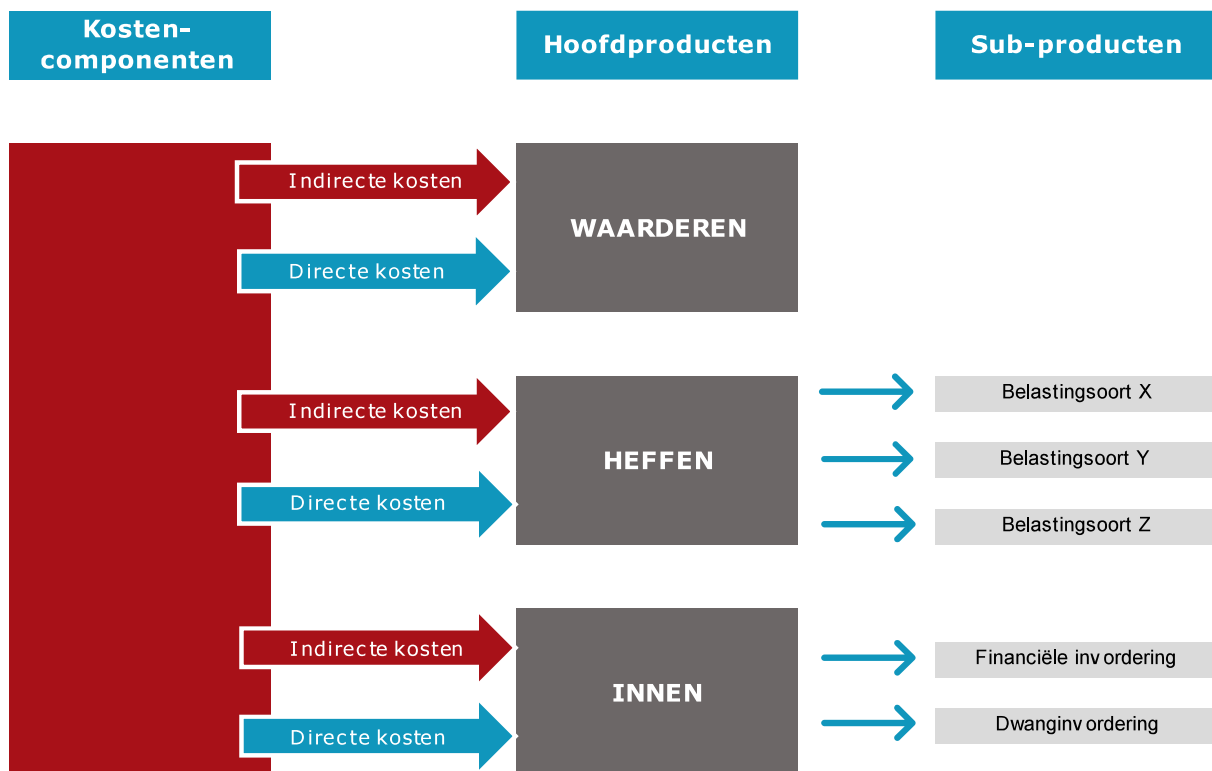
Kostencomponenten

Hoofdproducten

Sub-producten

Indirecte kosten

Directe kosten

WAARDEREN

Indirecte kosten

Directe kosten

HEFFEN

Belastingsoort X

Belastingsoort Y

Belastingsoort Z

Indirecte kosten

Directe kosten

INNEN

Financiële invordering

Dwanginvordering